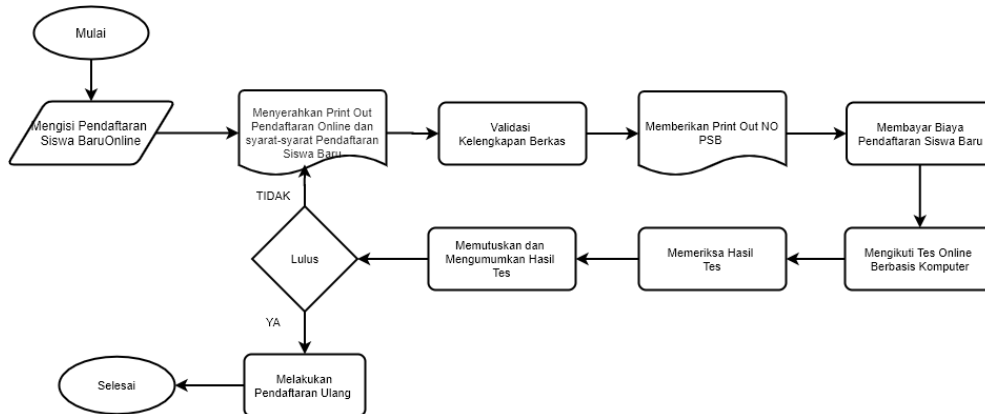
Mulai

Mengisi Pendaftaran Siswa BaruOnline

Menyerahkan Print Out Pendaftaran Online dan syarat-syarat Pendaftaran Siswa Baru

Validasi Kelengkapan Berkas

Memberikan Print Out NO PSB

Membayar Biaya Pendaftaran Siswa Baru

Mengikuti Tes Online Berbasis Komputer

Memeriksa Hasil Tes

Memutuskan dan Mengumumkan Hasil Tes

Lulus

TIDAK

YA

Melakukan Pendaftaran Ulang

Selesai